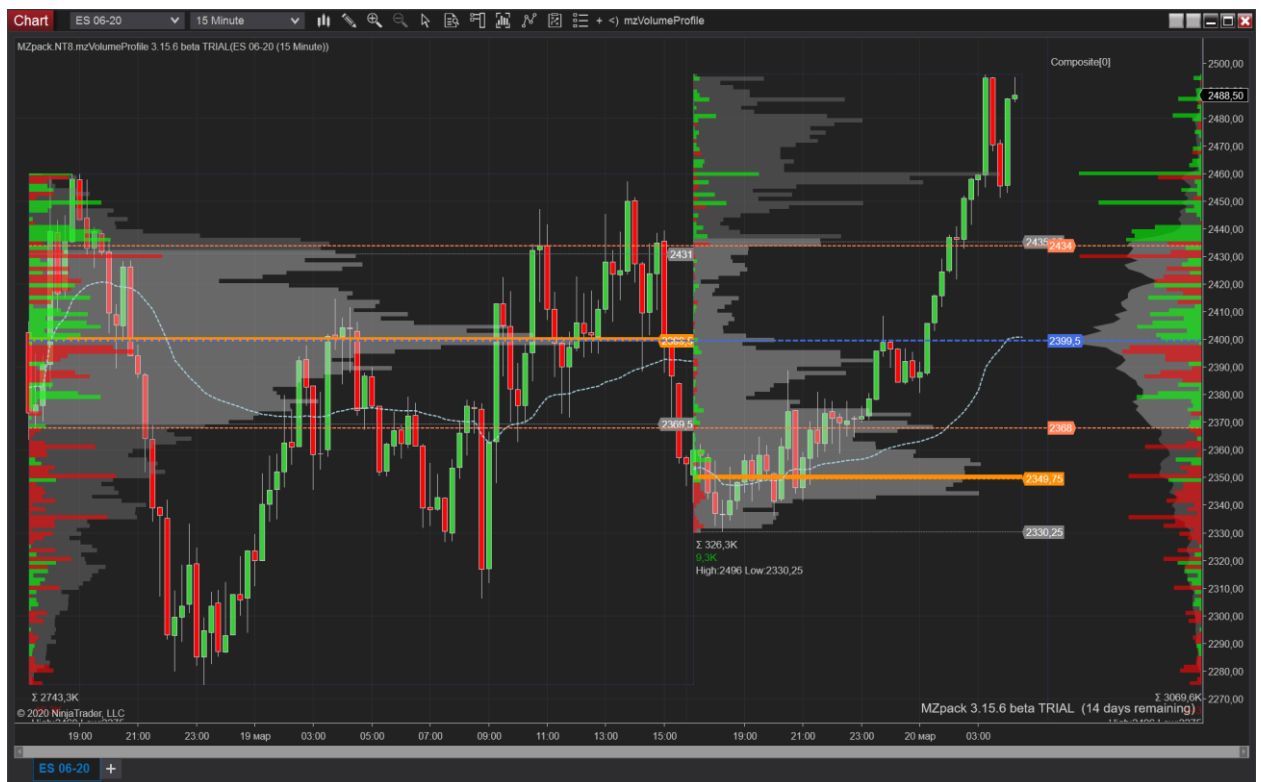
Chart ES 06-20 15 Minute mzVolumeProfile

MZpack.NT8.mzVolumeProfile 3.15.6 beta TRIAL(ES 06-20 (15 Minute))

Composite[0]

2500,00
2488,50
2480,00
2470,00
2460,00
2450,00
2440,00
2430,00
2420,00
2410,00
2400,00
2390,00
2380,00
2370,00
2360,00
2350,00
2340,00
2330,00
2320,00
2310,00
2300,00
2290,00
2280,00
2270,00

2431
2399,5
2369,5
2435
2434
2399,5
2368
2349,75
2330,25

Σ 326,3K
9,3K
High:2496 Low:2330,25

Σ 2743,3K
© 2020 NinjaTrader, LLC
Σ 3069,6K
MZpack 3.15.6 beta TRIAL (14 days remaining)

19:00 21:00 23:00 19 мар 03:00 05:00 07:00 09:00 11:00 13:00 15:00 19:00 21:00 23:00 20 мар 03:00

ES 06-20 +